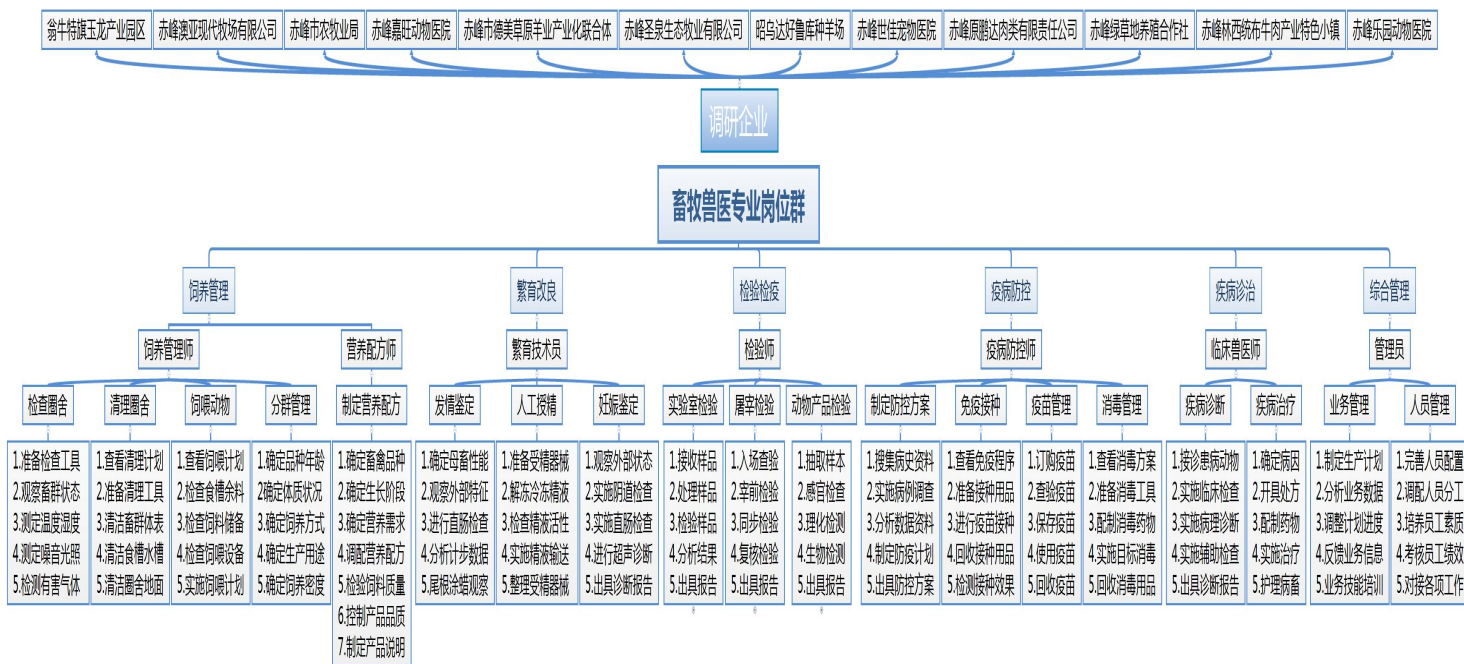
翁牛特旗玉龙产业园区 赤峰澳亚现代牧场有限公司 赤峰市农牧业局 赤峰嘉旺动物医院 赤峰市德美草原羊业产业化联合体 赤峰圣泉生态牧业有限公司 昭乌达好鲁库种羊场 赤峰世佳宠物医院 赤峰原鹏达肉类有限责任公司 赤峰绿草地养殖合作社 赤峰林西统布牛肉产业特色小镇 赤峰乐园动物医院

调研企业

畜牧兽医专业岗位群

饲养管理
饲养管理师
检查圈舍
1.准备检查工具
2.观察畜群状态
3.测定温度湿度
4.测定噪音光照
5.检测有害气体

清理圈舍
1.查看清理计划
2.准备清理工具
3.清洁畜群体表
4.清洁食槽水槽
5.清洁圈舍地面

饲喂动物
1.查看饲喂计划
2.检查食槽余料
3.检查饲料储备
4.检查饲喂设备
5.实施饲喂计划

分群管理
1.确定品种年龄
2.确定体质状况
3.确定饲养方式
4.确定生产用途
5.确定饲养密度

营养配方师
制定营养配方
1.确定畜禽品种
2.确定生长阶段
3.确定营养需求
4.调配营养配方
5.检验饲料质量
6.控制产品品质
7.制定产品说明

繁育改良
繁育技术员
发情鉴定
1.确定母畜性能
2.观察外部特征
3.进行直肠检查
4.分析计步数据
5.尾根涂蜡观察

人工授精
1.准备受精器械
2.解冻冷冻精液
3.检查精液活性
4.实施精液输送
5.整理受精器械

妊娠鉴定
1.观察外部状态
2.实施阴道检查
3.实施直肠检查
4.进行超声诊断
5.出具诊断报告

检验检疫
检验师
实验室检验
1.接收样品
2.处理样品
3.检验样品
4.分析结果
5.出具报告

屠宰检验
1.入场查验
2.宰前检验
3.同步检验
4.复核检验
5.出具报告

动物产品检验
1.抽取样本
2.感官检查
3.理化检测
4.生物检测
5.出具报告

疫病防控
疫病防控师
制定防控方案
1.搜集病史资料
2.实施病例调查
3.分析数据资料
4.制定防疫计划
5.出具防控方案

免疫接种
1.查看免疫程序
2.准备接种用品
3.进行疫苗接种
4.回收接种用品
5.检测接种效果

疫苗管理
1.订购疫苗
2.查验疫苗
3.保存疫苗
4.使用疫苗
5.回收疫苗

消毒管理
1.查看消毒方案
2.准备消毒工具
3.配制消毒药物
4.实施目标消毒
5.回收消毒用品

疾病诊治
临床兽医师
疾病诊断
1.接诊患病动物
2.实施临床检查
3.实施病理诊断
4.实施辅助检查
5.出具诊断报告

疾病治疗
1.确定病因
2.开具处方
3.配制药物
4.实施治疗
5.护理病畜

综合管理
管理员
业务管理
1.制定生产计划
2.分析业务数据
3.调整计划进度
4.反馈业务信息
5.业务技能培训

人员管理
1.完善人员配置
2.调配人员分工
3.培养员工素质
4.考核员工绩效
5.对接各项工作